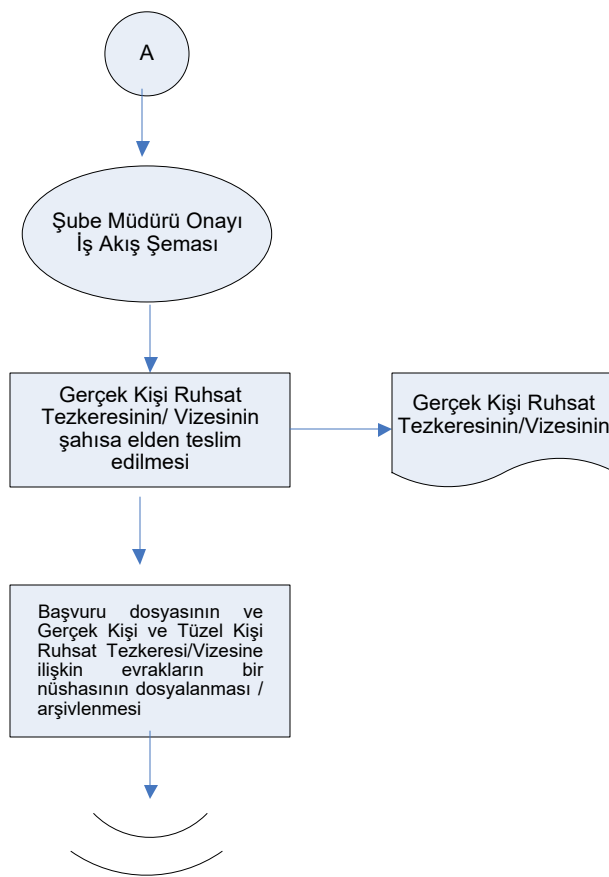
A

Şube Müdürü Onayı İş Akış Şeması

Gerçek Kişi Ruhsat Tezkeresinin/ Vizesinin şahısa elden teslim edilmesi

Gerçek Kişi Ruhsat Tezkeresinin/Vizesinin

Başvuru dosyasının ve Gerçek Kişi ve Tüzel Kişi Ruhsat Tezkeresi/Vizesine ilişkin evrakların bir nüshasının dosyalanması / arşivlenmesi